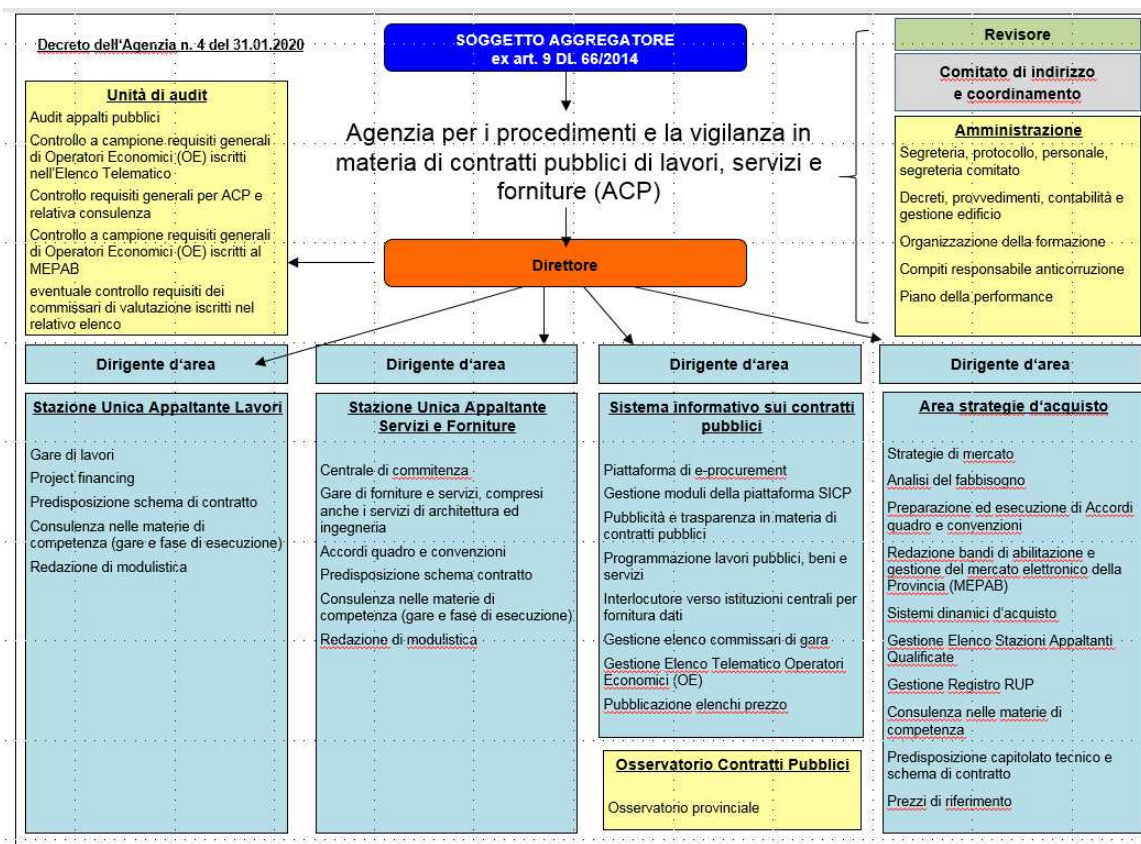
Decreto dell'Agenzia n. 4 del 31.01.2020

SOGGETTO AGGREGATORE
ex art. 9 DL 66/2014

Revisore

Comitato di indirizzo e coordinamento

Unità di audit
Audit appalti pubblici
Controllo a campione requisiti generali di Operatori Economici (OE) iscritti nell'Elenco Telematico
Controllo requisiti generali per ACP e relativa consulenza
Controllo a campione requisiti generali di Operatori Economici (OE) iscritti al MEPAB
eventuale controllo requisiti dei commissari di valutazione iscritti nel relativo elenco

Agenzia per i procedimenti e la vigilanza in materia di contratti pubblici di lavori, servizi e forniture (ACP)

Amministrazione
Segreteria, protocollo, personale, segreteria comitato
Decreti, provvedimenti, contabilità e gestione edificio
Organizzazione della formazione
Compiti responsabile anticorruzione
Piano della performance

Direttore

Dirigente d'area

Dirigente d'area

Dirigente d'area

Dirigente d'area

Stazione Unica Appaltante Lavori
Gare di lavori
Project financing
Predisposizione schema di contratto
Consulenza nelle materie di competenza (gare e fase di esecuzione)
Redazione di modulistica

Stazione Unica Appaltante Servizi e Forniture
Centrale di commitenza
Gare di forniture e servizi, compresi anche i servizi di architettura ed ingegneria
Accordi quadro e convenzioni
Predisposizione schema contratto
Consulenza nelle materie di competenza (gare e fase di esecuzione)
Redazione di modulistica

Sistema informativo sui contratti pubblici
Piattaforma di e-procurement
Gestione moduli della piattaforma SICP
Pubblicità e trasparenza in materia di contratti pubblici
Programmazione lavori pubblici, beni e servizi
Interlocutore verso istituzioni centrali per fornitura dati
Gestione elenco commissari di gara
Gestione Elenco Telematico Operatori Economici (OE)
Pubblicazione elenchi prezzo

Osservatorio Contratti Pubblici
Osservatorio provinciale

Area strategie d'acquisto
Strategie di mercato
Analisi del fabbisogno
Preparazione ed esecuzione di Accordi quadro e convenzioni
Redazione bandi di abilitazione e gestione del mercato elettronico della Provincia (MEPAB)
Sistemi dinamici d'acquisto
Gestione Elenco Stazioni Appaltanti Qualificate
Gestione Registro RUP
Consulenza nelle materie di competenza
Predisposizione capitolato tecnico e schema di contratto
Prezzi di riferimento